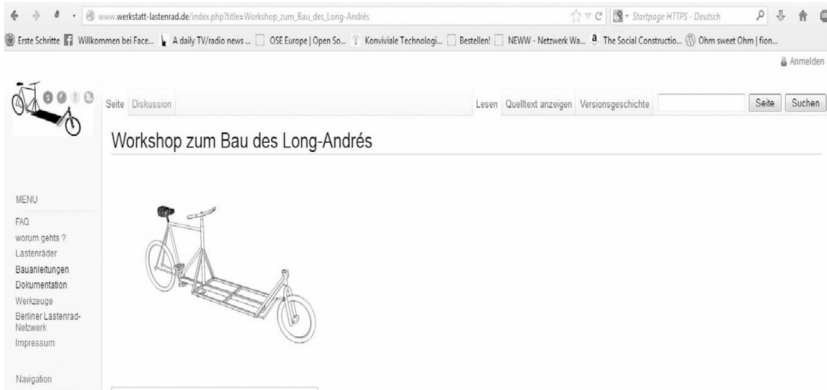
www.werkstatt-lastenrad.de/index.php?title=Workshop_zum_Bau_des_Long-Andrés

Startpage HTTPS - Deutsch

Erste Schritte Willkommen bei Face... A daily TV/radio news ... OSE Europe | Open So... Konviviale Technologi... Bestellen! NEWW - Netzwerk Wa... The Social Constructio... Ohm sweet Ohm | fion...

Anmelden

Seite Diskussion

Lesen Quelltext anzeigen Versionsgeschichte

Seite Suchen

Workshop zum Bau des Long-Andrés

MENU

FAQ
worum gehts ?
Lastenräder
Bauanleitungen
Dokumentation
Werkzeuge
Berliner Lastenrad-Netzwerk
Impressum

Navigation